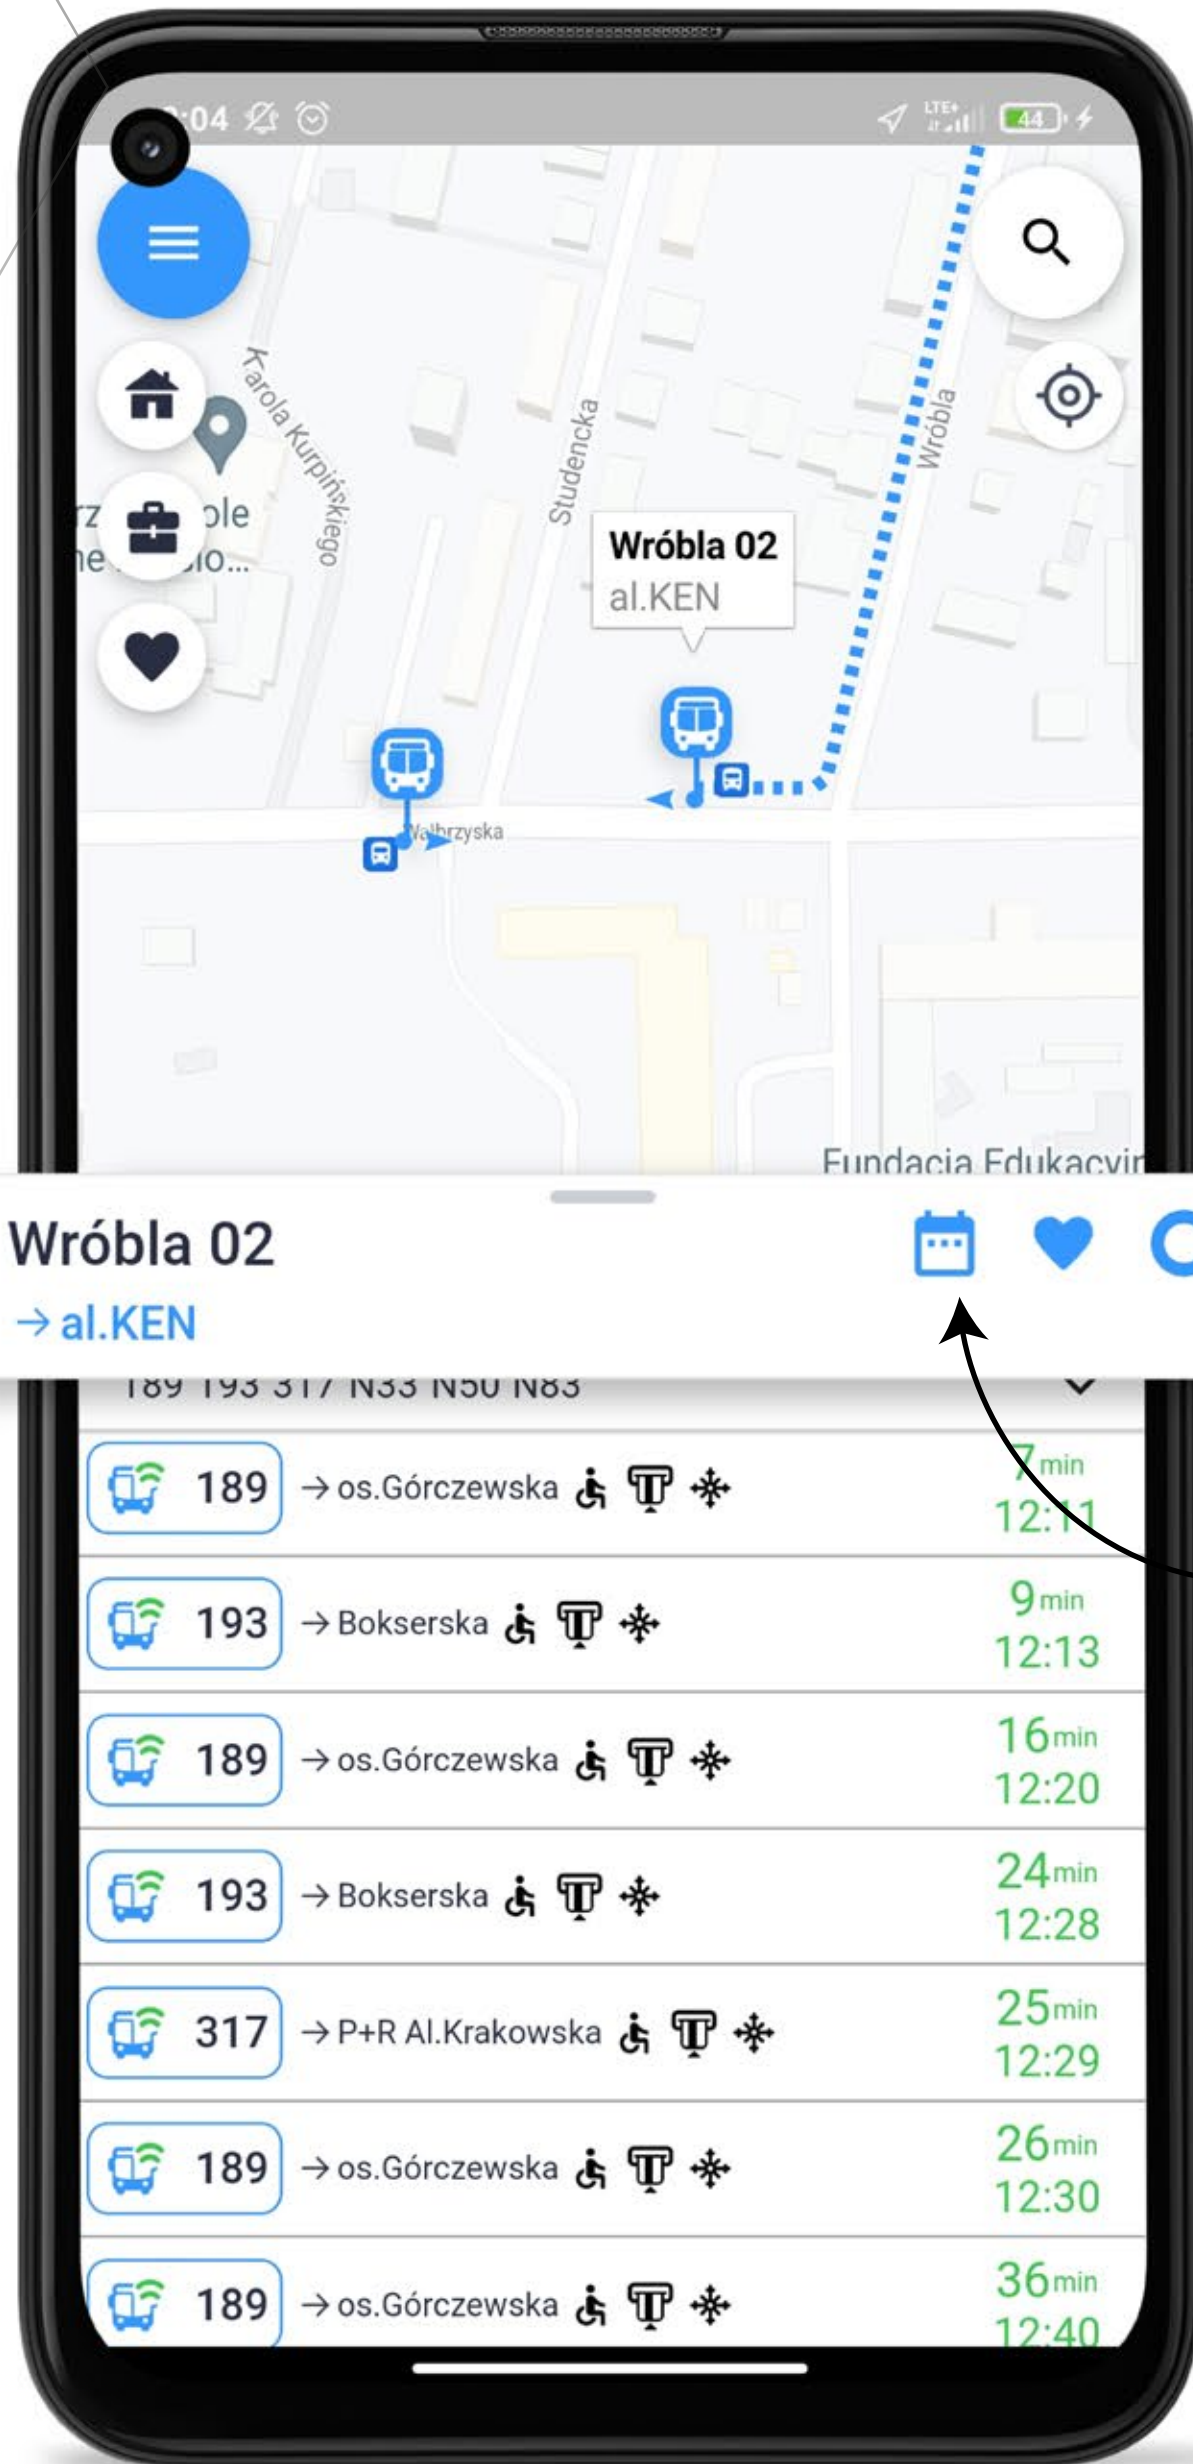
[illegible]:04

LTE+ 44

Karola Kurpińskiego

Studencka

Wróbla

rz ole
he io...

Wróbla 02
al.KEN

Wałbrzyska

Fundacja Edukacyj

Wróbla 02
→ al.KEN

189 193 317 N33 N50 N83

| | | |
|---|---|---|
| 189 | → os.Górczewska | 7 min 12:11 |
| 193 | → Bokserska | 9 min 12:13 |
| 189 | → os.Górczewska | 16 min 12:20 |
| 193 | → Bokserska | 24 min 12:28 |
| 317 | → P+R Al.Krakowska | 25 min 12:29 |
| 189 | → os.Górczewska | 26 min 12:30 |
| 189 | → os.Górczewska | 36 min 12:40 |